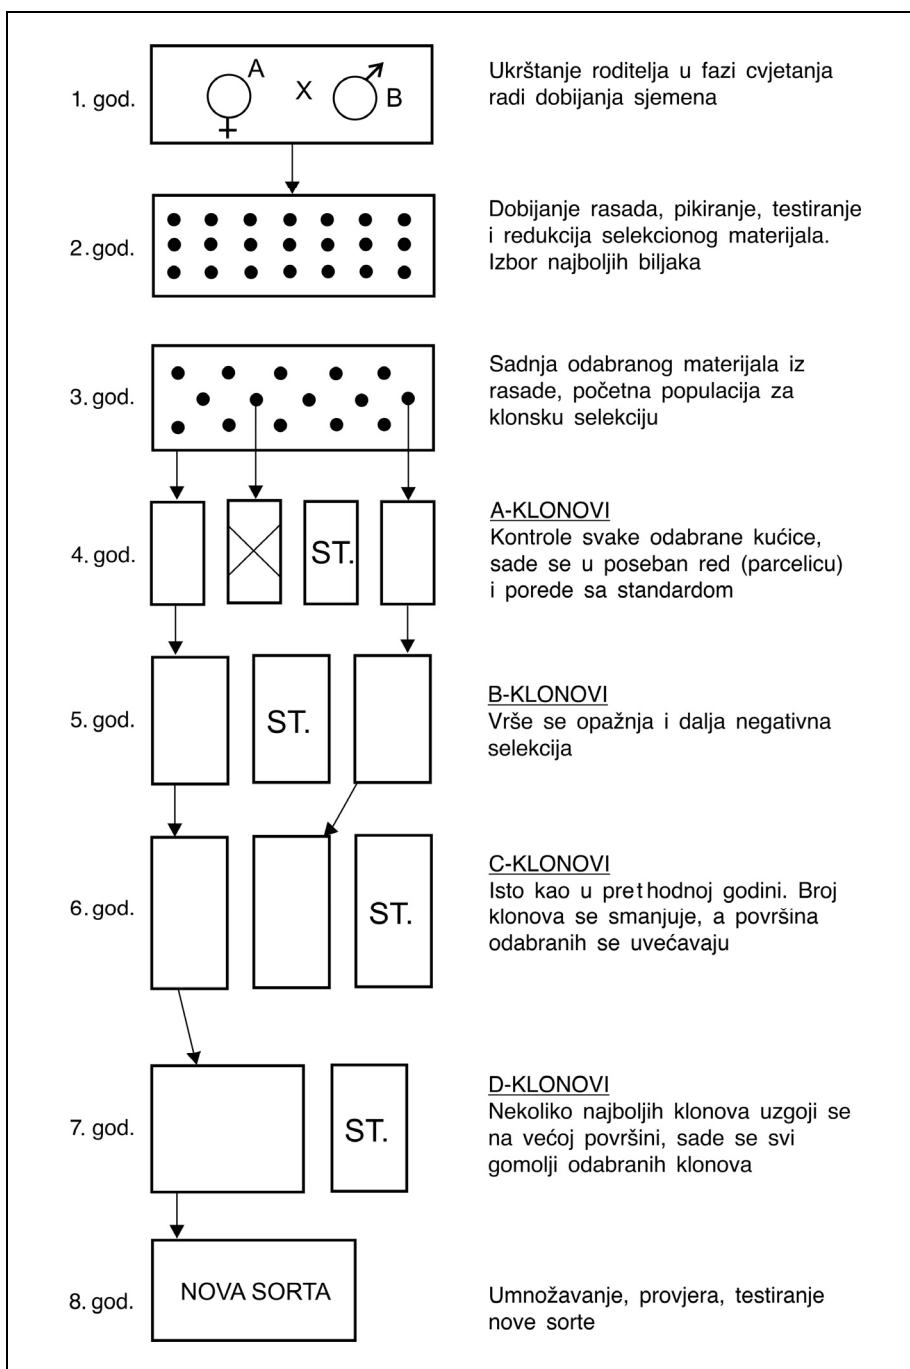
1. god.

♀A X ♂B

Ukrštanje roditelja u fazi cvjetanja radi dobijanja sjemena

2. god.

Dobijanje rasada, pikiranje, testiranje i redukcija selekcionog materijala. Izbor najboljih biljaka

3. god.

Sadnja odabranog materijala iz rasade, početna populacija za klonsku selekciju

4. god.

ST.

A-KLONOVI
Kontrole svake odabrane kućice, sade se u poseban red (parcelicu) i porede sa standardom

5. god.

ST.

B-KLONOVI
Vrše se opažnja i dalja negativna selekcija

6. god.

ST.

C-KLONOVI
Isto kao u prethodnoj godini. Broj klonova se smanjuje, a površina odabranih se uvećavaju

7. god.

ST.

D-KLONOVI
Nekoliko najboljih klonova uzgoji se na većoj površini, sade se svi gomolji odabranih klonova

8. god.

NOVA SORTA

Umnožavanje, provjera, testiranje nove sorte